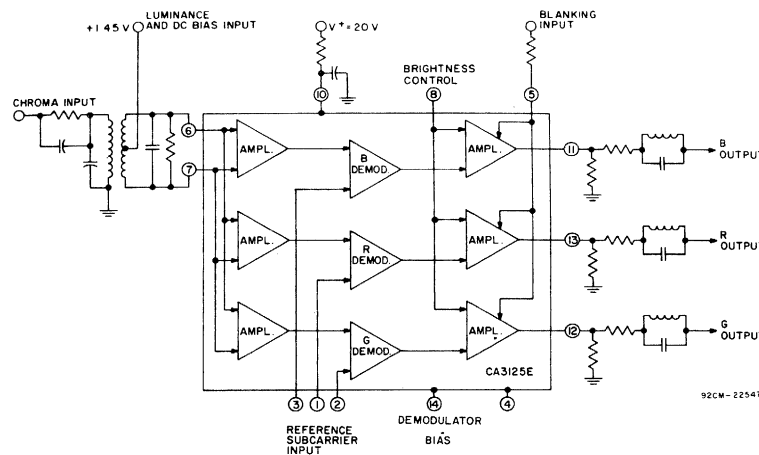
+1.45 V
LUMINANCE AND DC BIAS INPUT
V+ = 20 V
BLANKING INPUT
BRIGHTNESS CONTROL
CHROMA INPUT
6
7
10
8
5
AMPL.
AMPL.
AMPL.
B DEMOD.
R DEMOD.
G DEMOD.
AMPL.
AMPL.
AMPL.
11
13
12
B OUTPUT
R OUTPUT
G OUTPUT
CA3125E
3
1
2
14
4
REFERENCE SUBCARRIER INPUT
DEMODULATOR BIAS
92CM-22547